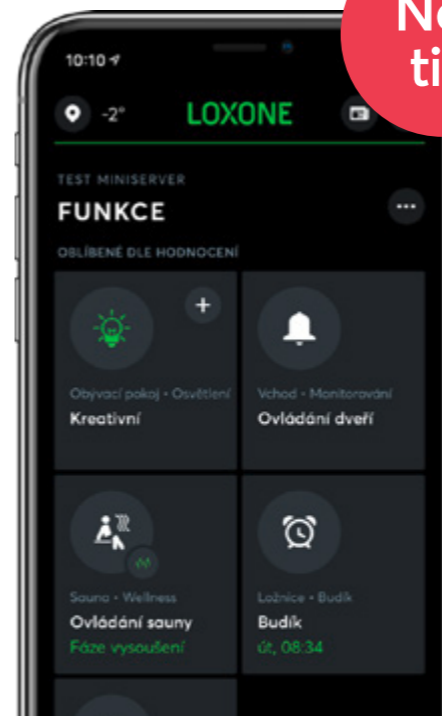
Ne
ti

10:10

-2°

LOXONE

TEST MINISERVER

FUNKCE

OBLÍBENÉ DLE HODNOCENÍ

Obývací pokoj • Osvětlení
Kreativní

Vchod • Monitorování
Ovládání dveří

Sauna • Wellness
Ovládání sauny
Fáze vysoušení

Ložnice • Budík
Budík
út, 08:34